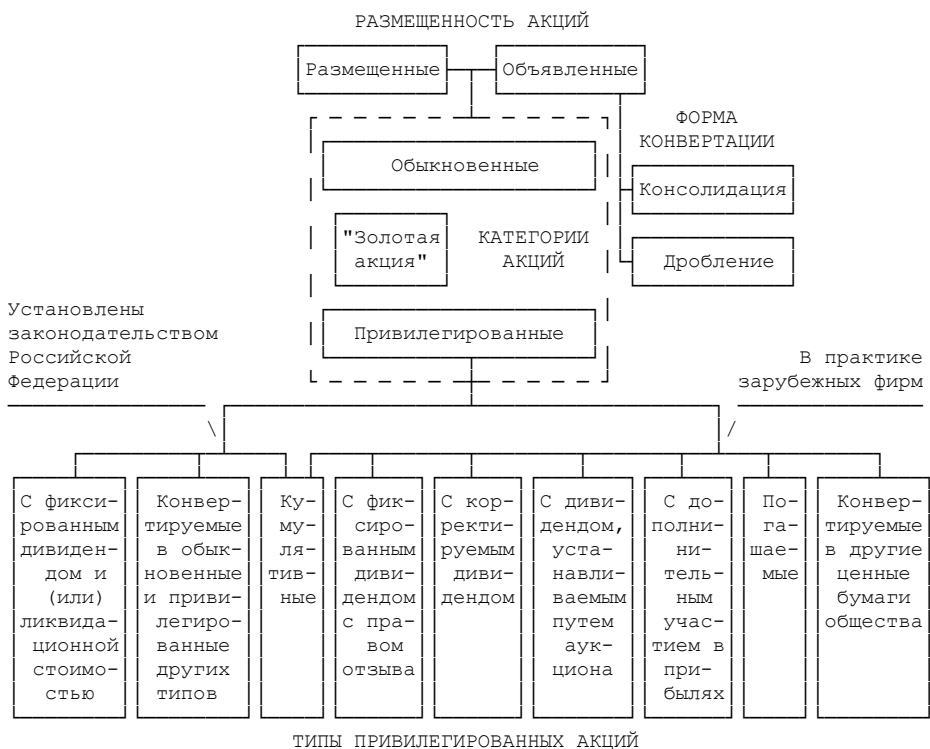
РАЗМЕЩЕННОСТЬ АКЦИЙ

Размещенные

Объявленные

ФОРМА КОНВЕРТАЦИИ

Обыкновенные

Консолидация

"Золотая акция"

КАТЕГОРИИ АКЦИЙ

Дробление

Установлены законодательством Российской Федерации

Привилегированные

В практике зарубежных фирм

\

/

С фиксированным дивидендом и (или) ликвидационной стоимостью

Конвертируемые в обыкновенные и привилегированные других типов

Кумулятивные

С фиксированным дивидендом с правом отзыва

С корректируемым дивидендом

С дивидендом, устанавливаемым путем аукциона

С дополнительным участием в прибылях

Погашаемые

Конвертируемые в другие ценные бумаги общества

ТИПЫ ПРИВИЛЕГИРОВАННЫХ АКЦИЙ